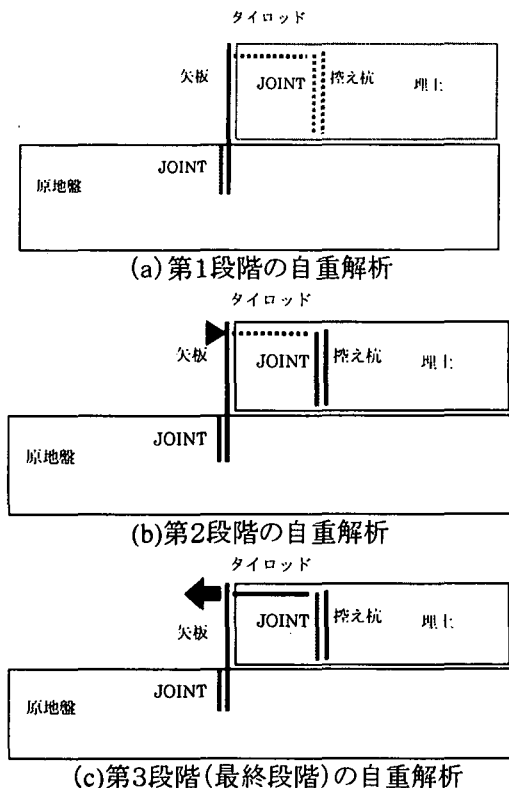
タイロッド

矢板

JOINT

控え杭

埋土

JOINT

原地盤

(a) 第1段階の自重解析

タイロッド

矢板

JOINT

控え杭

埋土

JOINT

原地盤

(b)第2段階の自重解析

タイロッド

矢板

JOINT

控え杭

埋土

JOINT

原地盤

(c)第3段階(最終段階)の自重解析